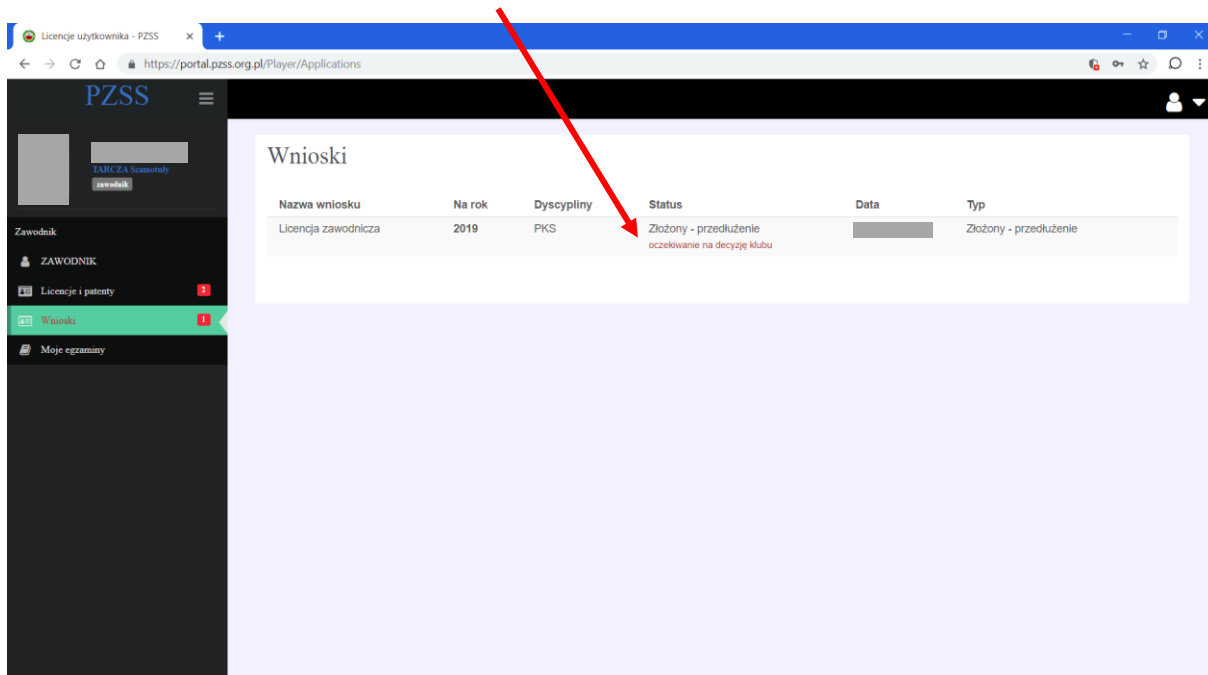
Licencje użytkownika - PZSS

https://portal.pzss.org.pl/Player/Applications

PZSS

TARCZA Szamotuły
zawodnik

Zawodnik
ZAWODNIK
Licencje i patenty 2
Wnioski 1
Moje egzaminy

Wnioski

| Nazwa wniosku | Na rok | Dyscypliny | Status | Data | Typ |
|---|---|---|---|---|---|
| Licencja zawodnicza | 2019 | PKS | Złożony - przedłużenie oczekiwanie na decyzję klubu | | Złożony - przedłużenie |